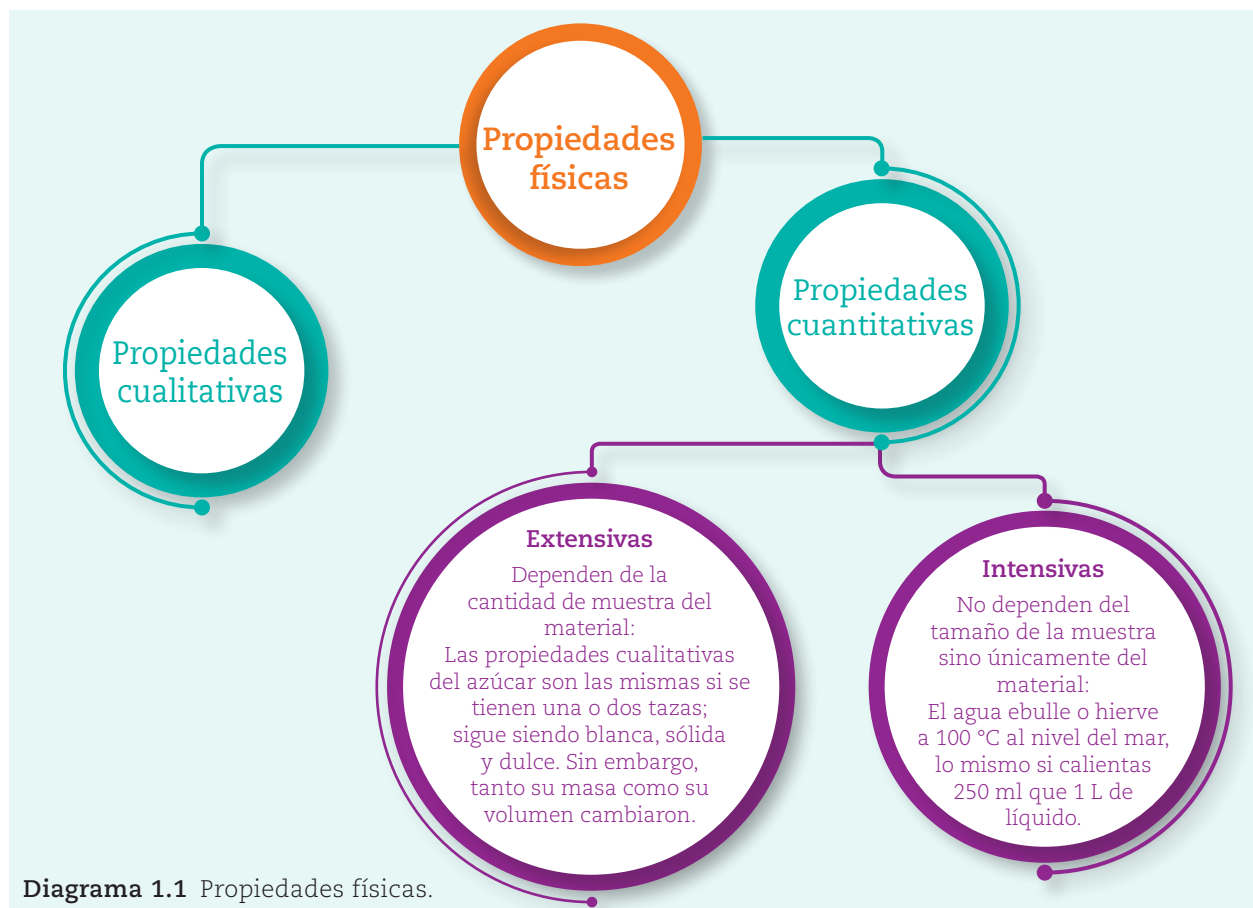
Propiedades físicas

Propiedades cualitativas

Propiedades cuantitativas

Extensivas
Dependen de la cantidad de muestra del material:
Las propiedades cualitativas del azúcar son las mismas si se tienen una o dos tazas; sigue siendo blanca, sólida y dulce. Sin embargo, tanto su masa como su volumen cambiaron.

Intensivas
No dependen del tamaño de la muestra sino únicamente del material:
El agua ebulle o hierve a 100 °C al nivel del mar, lo mismo si calientas 250 ml que 1 L de líquido.

**Diagrama 1.1** Propiedades físicas.